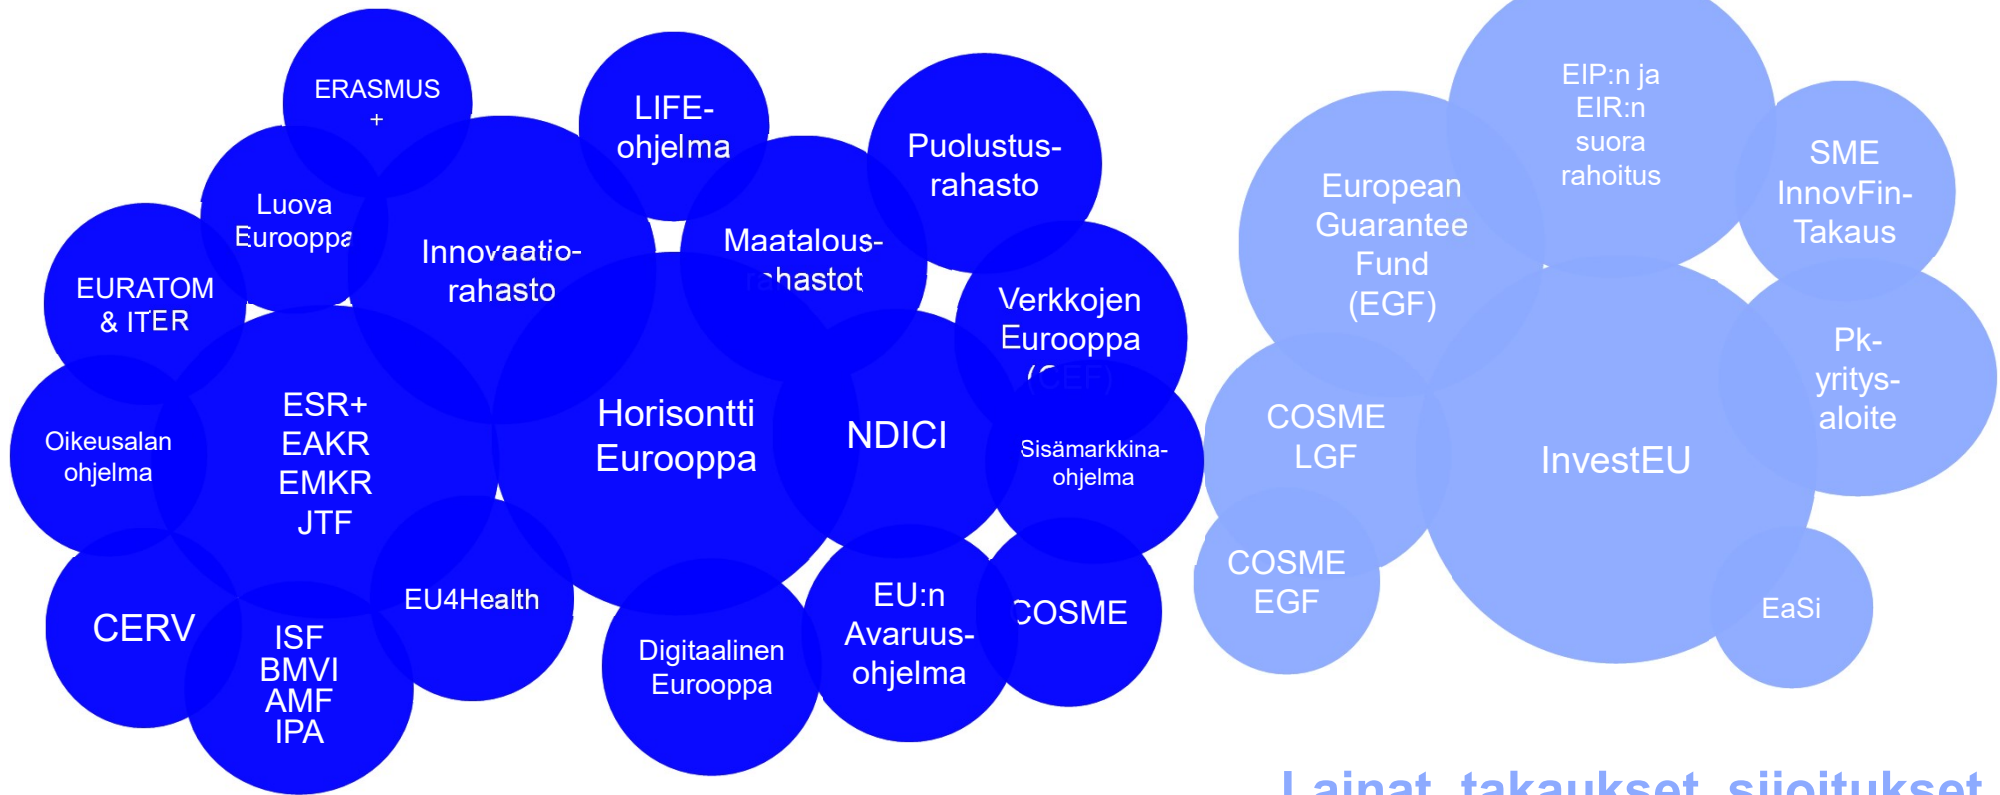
ERASMUS +

LIFE-ohjelma

Puolustus-rahasto

Luova Eurooppa

Innovaatio-rahasto

Maatalous-rahastot

EURATOM & ITER

Verkkojen Eurooppa (CEF)

ESR+ EAKR EMKR JTF

Horisontti Eurooppa

NDICI

Oikeusalan ohjelma

Sisämarkkina-ohjelma

EU4Health

CERV

ISF BMVI AMF IPA

Digitaalinen Eurooppa

EU:n Avaruus-ohjelma

COSME

EIP:n ja EIR:n suora rahoitus

European Guarantee Fund (EGF)

SME InnovFin-Takaus

Pk-yritys-aloite

COSME LGF

InvestEU

COSME EGF

EaSi

Lainat, takaukset, sijoitukset